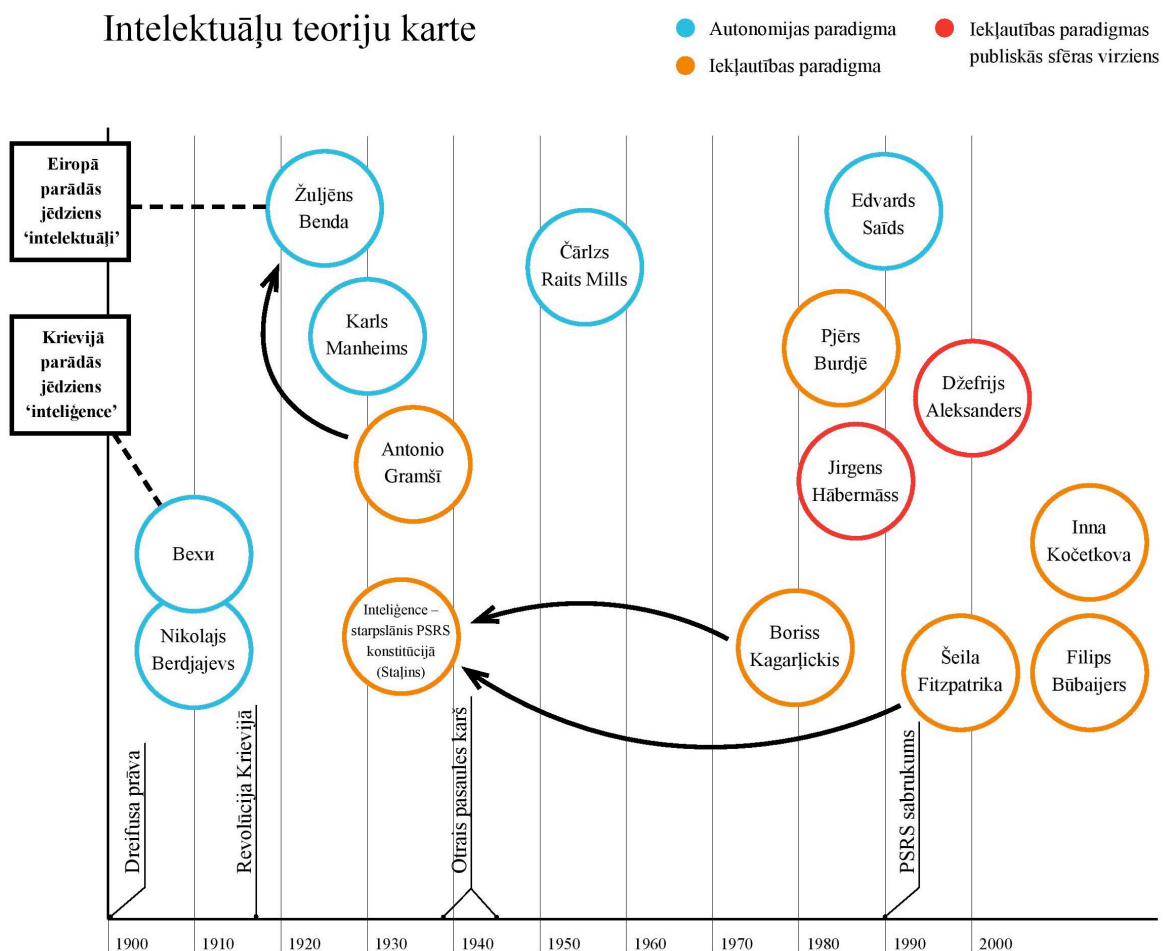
Intelektuāļu teoriju karte

Autonomijas paradigma
Iekļautības paradigma
Iekļautības paradigmas publiskās sfēras virziens

Eiropā parādās jēdziens 'intelektuāļi'

Krievijā parādās jēdziens 'inteliģence'

Žuljēns Benda

Karls Manheims

Antonio Gramšī

Čārlzs Raits Mills

Edvards Saīds

Pjērs Burdjē

Džefrijs Aleksanders

Jirgens Hābermāss

Inna Kočetkova

Вехи

Nikolajs Berdjajevs

Inteliģence – starpslānis PSRS konstitūcijā (Staļins)

Boriss Kagarļickis

Šeila Fitzpatrika

Filips Būbaijers

Dreifusa prāva

Revolūcija Krievijā

Otrais pasaules karš

PSRS sabrukums

1900 1910 1920 1930 1940 1950 1960 1970 1980 1990 2000